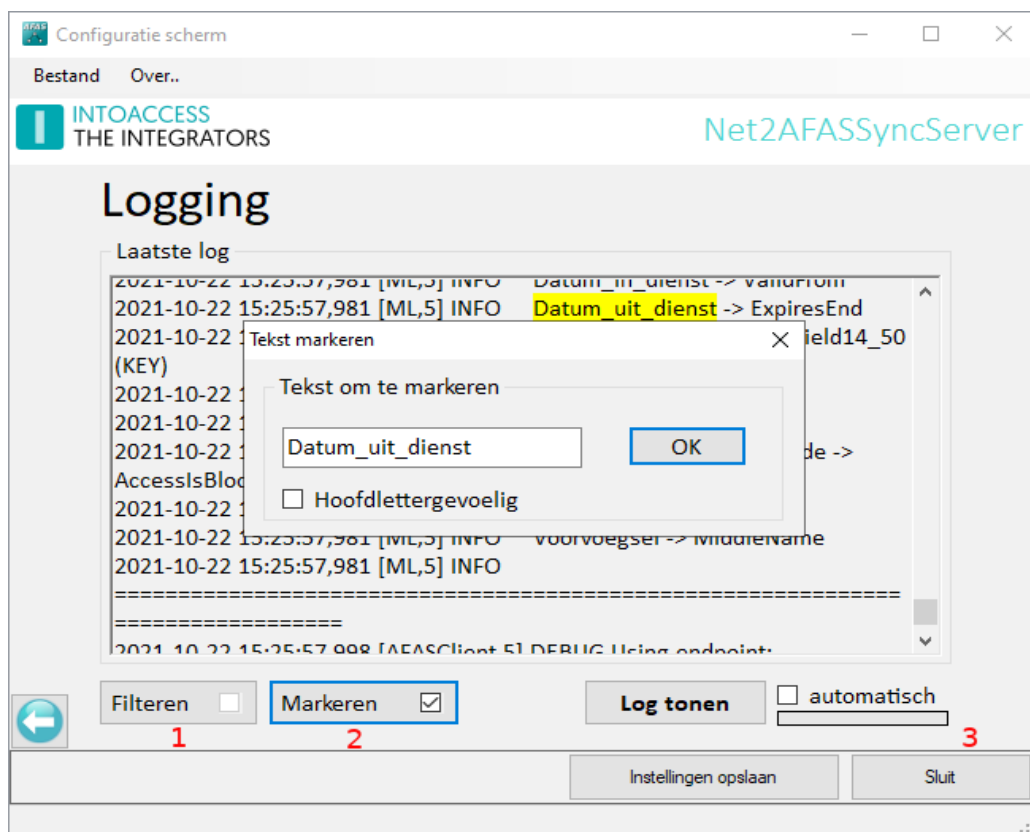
AFAS Configuratie scherm

Bestand Over..

INTOACCESS
THE INTEGRATORS

Net2AFASSyncServer

Logging

Laatste log

2021-10-22 15:25:57,981 [ML,5] INFO Datum_in_dienst -> ValidFrom
2021-10-22 15:25:57,981 [ML,5] INFO Datum_uit_dienst -> ExpiresEnd
2021-10-22 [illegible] ield14_50 (KEY)
2021-10-22 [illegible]
2021-10-22 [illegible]
2021-10-22 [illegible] de -> AccessIsBlo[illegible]
2021-10-22 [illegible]
2021-10-22 15:25:57,981 [ML,5] INFO Voorvoegsel -> MiddleName
2021-10-22 15:25:57,981 [ML,5] INFO
================================================================================
2021-10-22 15:25:57,998 [AFASClient,5] DEBUG Using endpoint:

Tekst markeren

Tekst om te markeren

Datum_uit_dienst

OK

Hoofdlettergevoelig

Filteren

Markeren

Log tonen

automatisch

1

2

3

Instellingen opslaan

Sluit